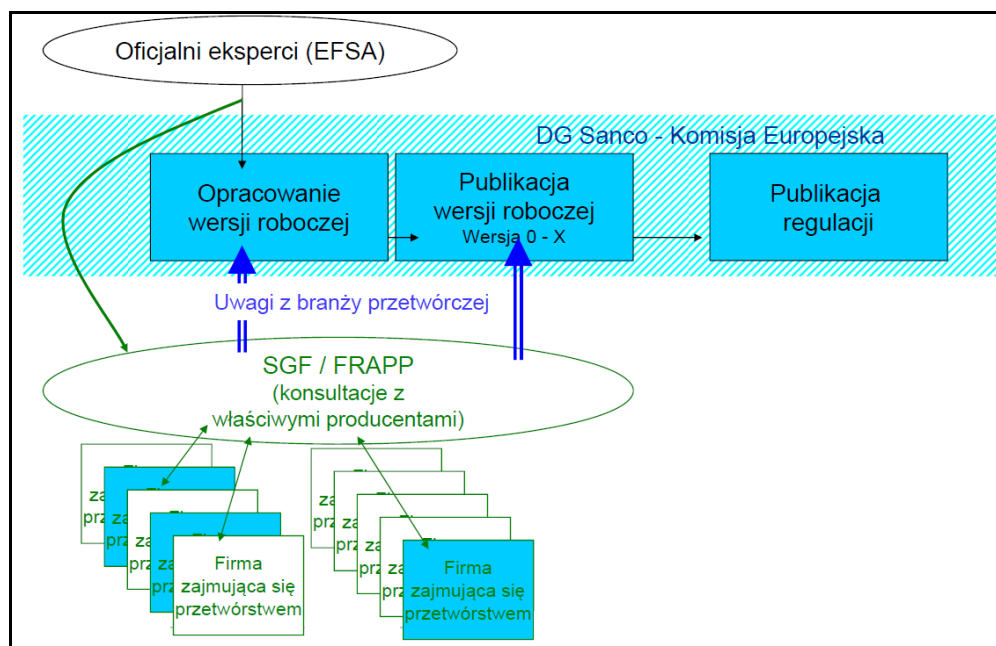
Oficjalni eksperci (EFSA)

DG Sanco - Komisja Europejska

Opracowanie wersji roboczej

Publikacja wersji roboczej
Wersja 0 - X

Publikacja regulacji

Uwagi z branży przetwórczej

SGF / FRAPP
(konsultacje z właściwymi producentami)

Firma zajmująca się przetwórstwem

Firma zajmująca się przetwórstwem